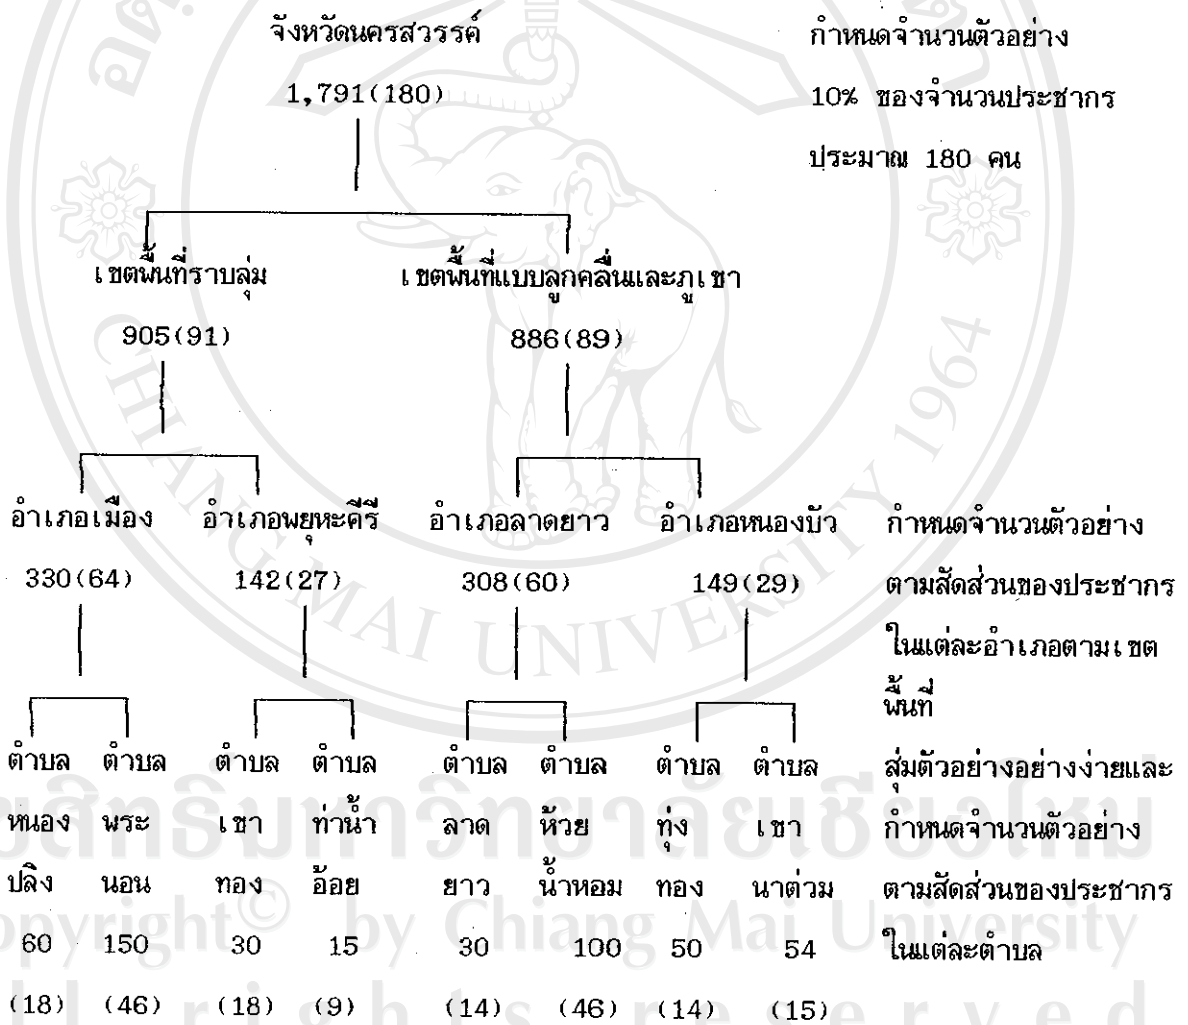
จังหวัดนครสวรรค์

1,791(180)

กำหนดจำนวนตัวอย่าง 10% ของจำนวนประชากร ประมาณ 180 คน

เขตพื้นที่ราบลุ่ม

905(91)

เขตพื้นที่แบบลูกคลื่นและภูเขา

886(89)

อำเภอเมือง

330(64)

อำเภอพยุหะคีรี

142(27)

อำเภอลาดยาว

308(60)

อำเภอหนองบัว

149(29)

กำหนดจำนวนตัวอย่างตามสัดส่วนของประชากรในแต่ละอำเภอตามเขตพื้นที่

ตำบลหนองปลิง 60 (18)

ตำบลพระนอน 150 (46)

ตำบลเขาทอง 30 (18)

ตำบลท่าน้ำอ้อย 15 (9)

ตำบลลาดยาว 30 (14)

ตำบลห้วยน้ำหอม 100 (46)

ตำบลทุ่งทอง 50 (14)

ตำบลเขานาต่วม 54 (15)

สุ่มตัวอย่างอย่างง่ายและกำหนดจำนวนตัวอย่างตามสัดส่วนของประชากรในแต่ละตำบล

ลิขสิทธิ์มหาวิทยาลัยเชียงใหม่
Copyright© by Chiang Mai University
All rights reserved